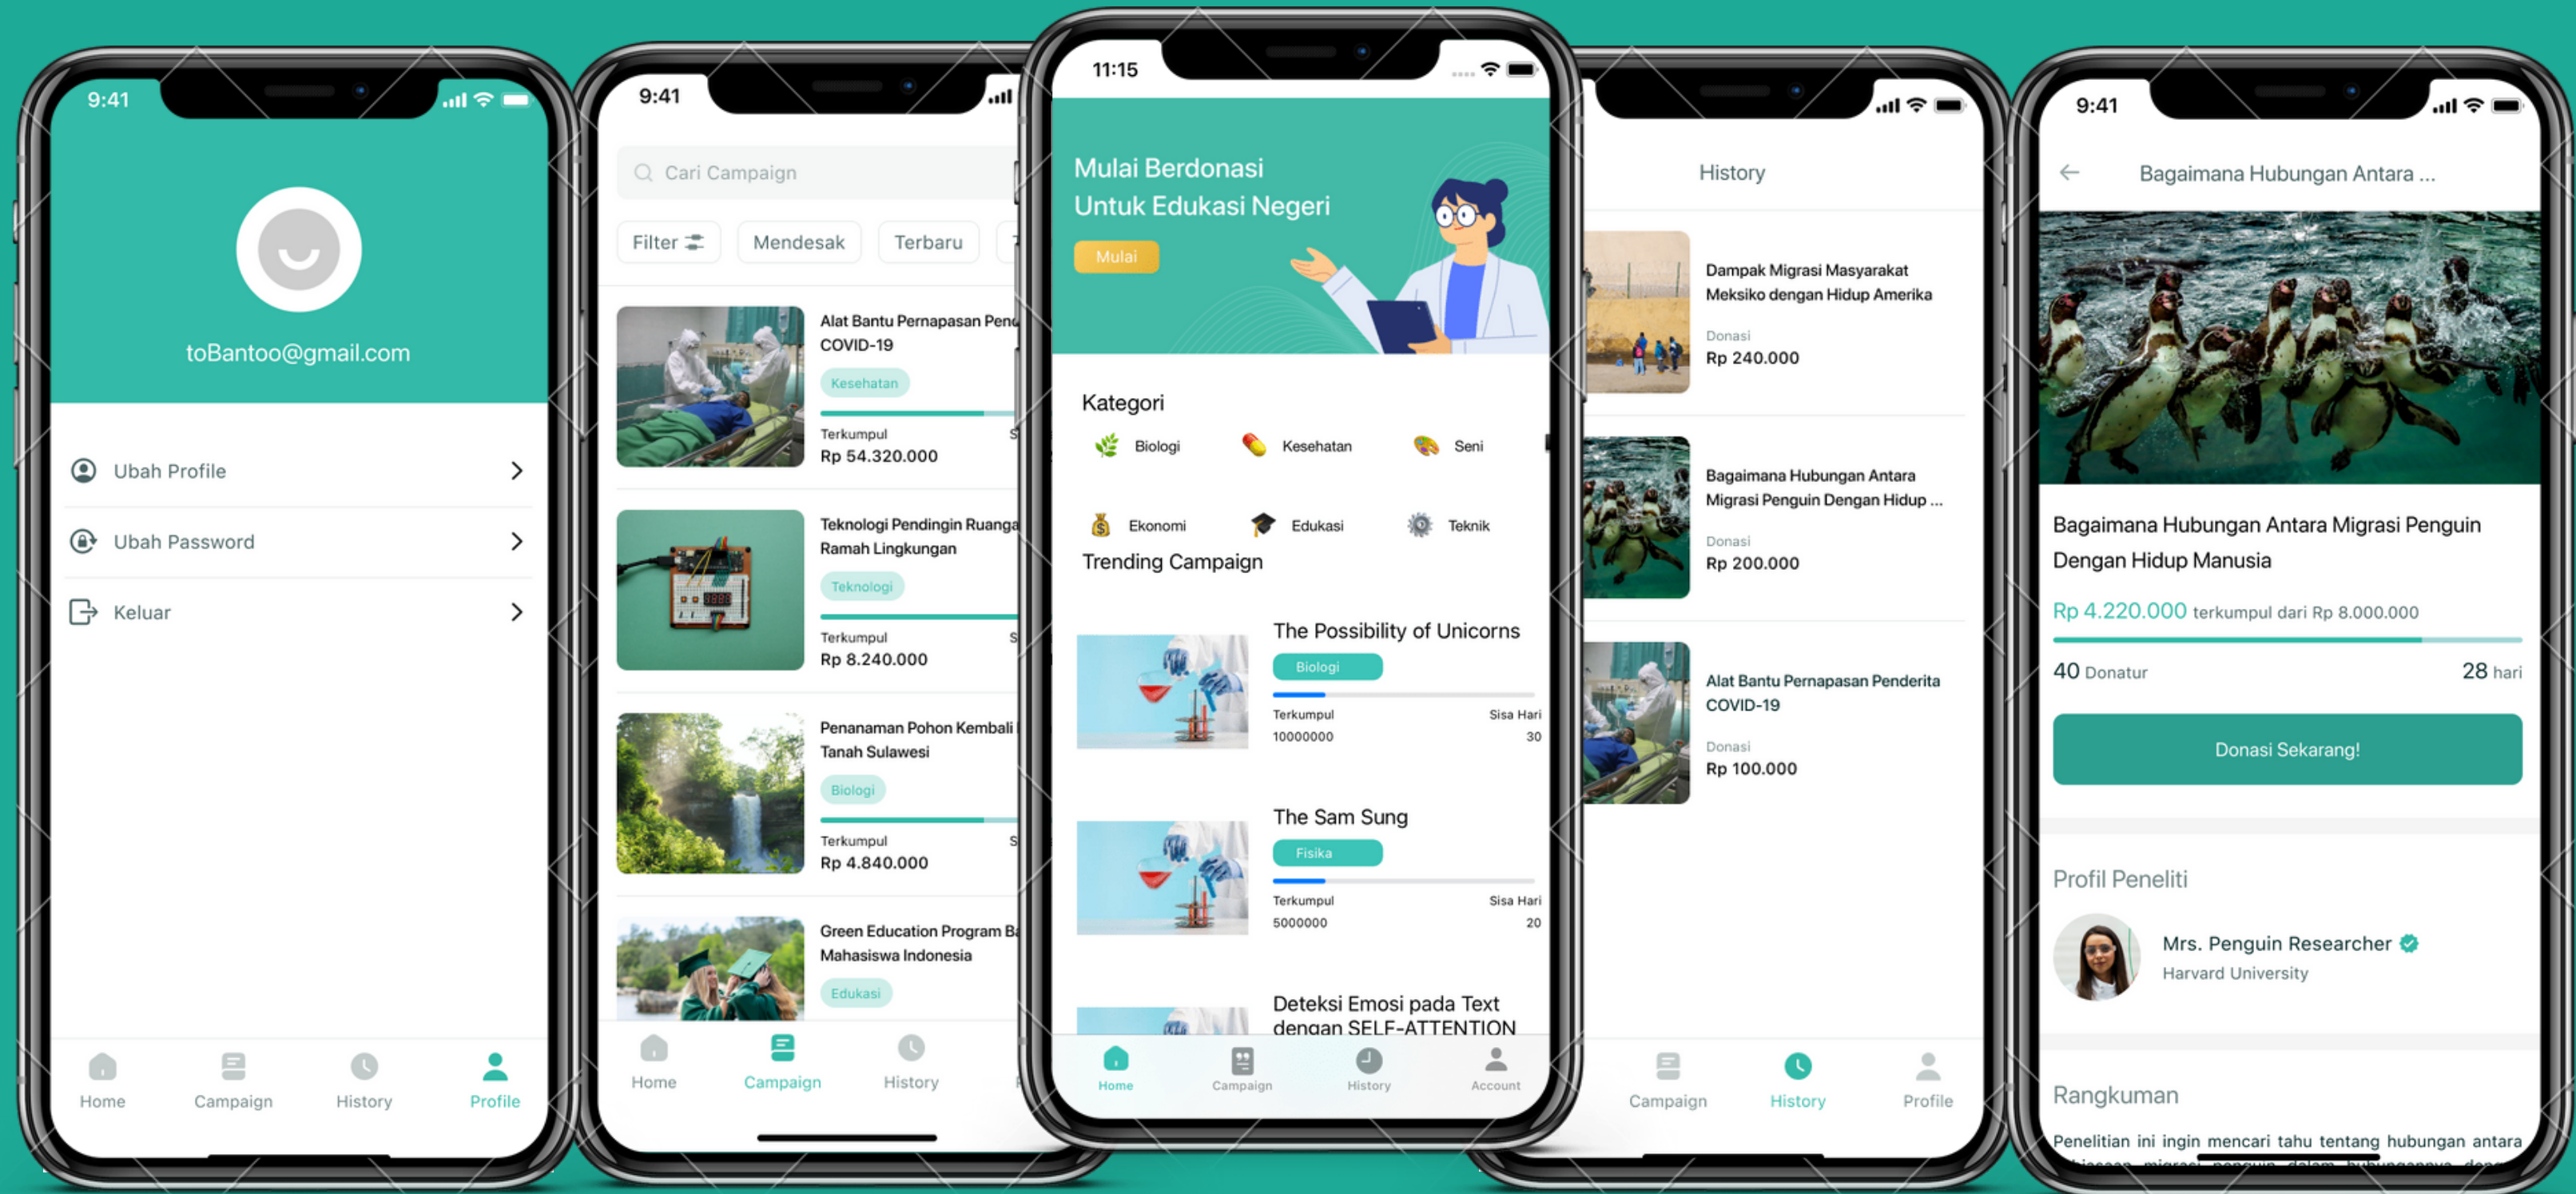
9:41

toBantoo@gmail.com

Ubah Profile

Ubah Password

Keluar

Home Campaign History Profile

9:41

Cari Campaign

Filter Mendesak Terbaru

Alat Bantu Pernapasan Pen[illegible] COVID-19
Kesehatan
Terkumpul
Rp 54.320.000

Teknologi Pendingin Ruanga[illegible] Ramah Lingkungan
Teknologi
Terkumpul
Rp 8.240.000

Penanaman Pohon Kembali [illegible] Tanah Sulawesi
Biologi
Terkumpul
Rp 4.840.000

Green Education Program B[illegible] Mahasiswa Indonesia
Edukasi

Home Campaign History

11:15

Mulai Berdonasi Untuk Edukasi Negeri
Mulai

Kategori
Biologi Kesehatan Seni
Ekonomi Edukasi Teknik

Trending Campaign

The Possibility of Unicorns
Biologi
Terkumpul 10000000
Sisa Hari 30

The Sam Sung
Fisika
Terkumpul 5000000
Sisa Hari 20

Deteksi Emosi pada Text dengan SELF-ATTENTION

Home Campaign History Account

History

Dampak Migrasi Masyarakat Meksiko dengan Hidup Amerika
Donasi
Rp 240.000

Bagaimana Hubungan Antara Migrasi Penguin Dengan Hidup ...
Donasi
Rp 200.000

Alat Bantu Pernapasan Penderita COVID-19
Donasi
Rp 100.000

Campaign History Profile

9:41

Bagaimana Hubungan Antara ...

Bagaimana Hubungan Antara Migrasi Penguin Dengan Hidup Manusia

Rp 4.220.000 terkumpul dari Rp 8.000.000

40 Donatur 28 hari

Donasi Sekarang!

Profil Peneliti

Mrs. Penguin Researcher
Harvard University

Rangkuman

Penelitian ini ingin mencari tahu tentang hubungan antara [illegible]